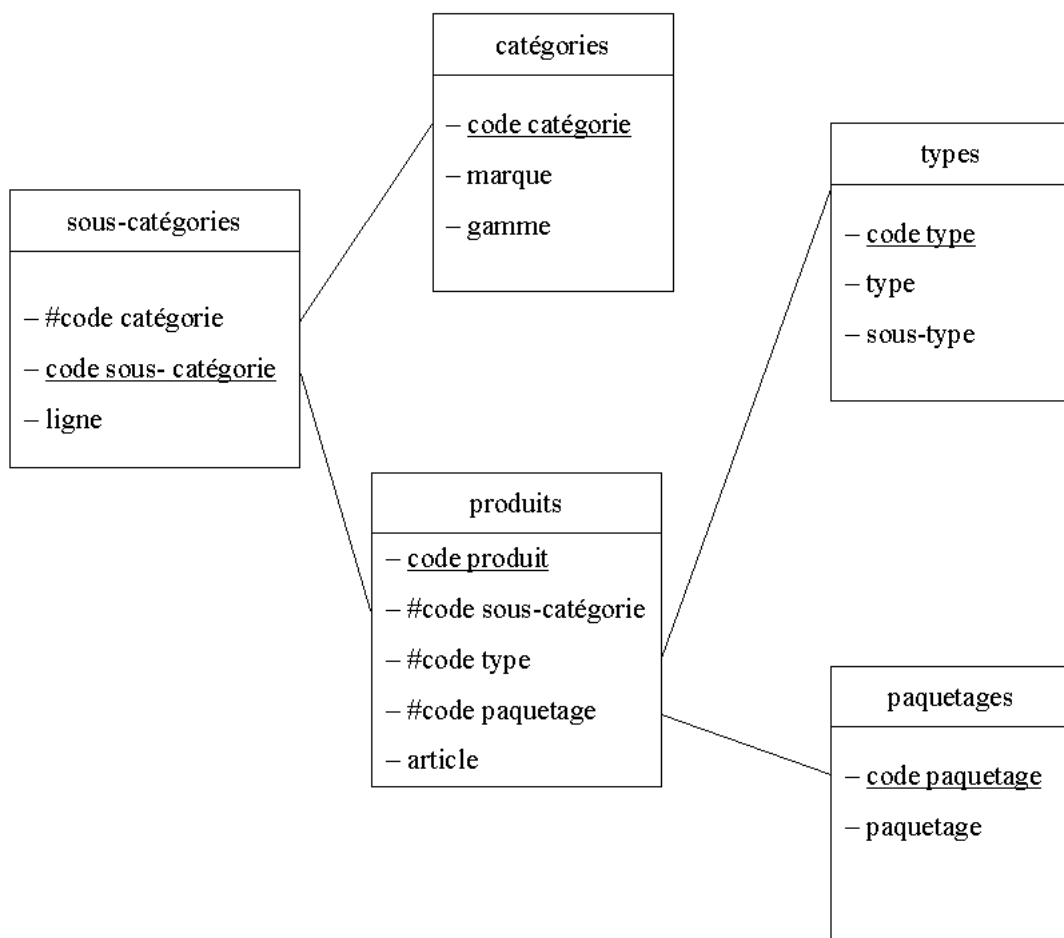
catégories

– code catégorie
– marque
– gamme

types

– code type
– type
– sous-type

sous-catégories

– #code catégorie
– code sous- catégorie
– ligne

produits

– code produit
– #code sous-catégorie
– #code type
– #code paquetage
– article

paquetages

– code paquetage
– paquetage